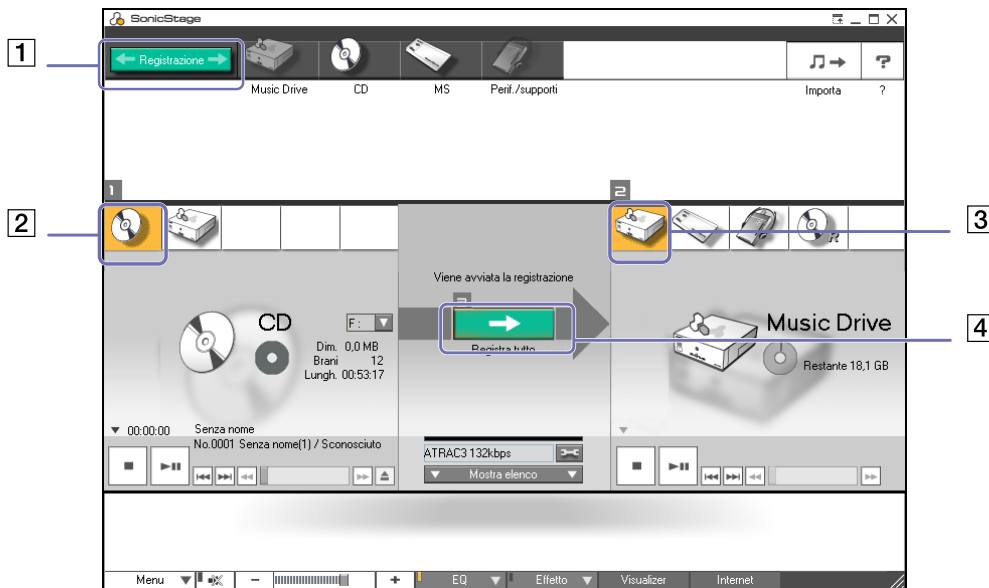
SonicStage

1

Registrazione

Music Drive

CD

MS

Perif./supporti

Importa

?

1

2

2

3

Viene avviata la registrazione

4

CD

F:

Dim. 0,0 MB
Brani 12
Lungh. 00:53:17

Registra tutto

Music Drive

Restante 18,1 GB

00:00:00

Senza nome
No.0001 Senza nome(1) / Sconosciuto

ATRAC3 132kbps

Mostra elenco

Menu

EQ

Effetto

Visualizer

Internet